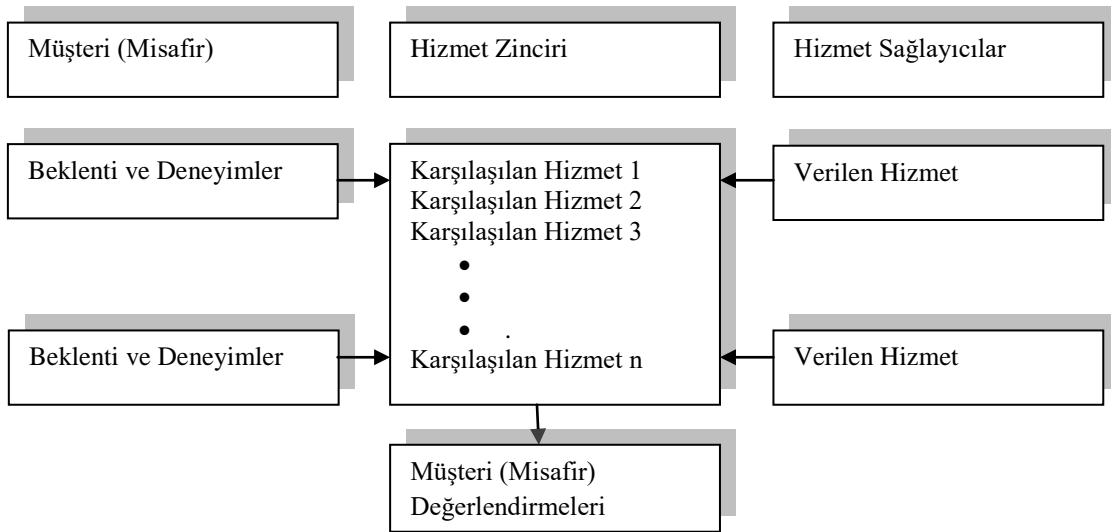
Müşteri (Misafir)

Hizmet Zinciri

Hizmet Sağlayıcılar

Beklenti ve Deneyimler

Karşılaşılan Hizmet 1
Karşılaşılan Hizmet 2
Karşılaşılan Hizmet 3
•
•
• .
Karşılaşılan Hizmet n

Verilen Hizmet

Beklenti ve Deneyimler

Verilen Hizmet

Müşteri (Misafir) Değerlendirmeleri